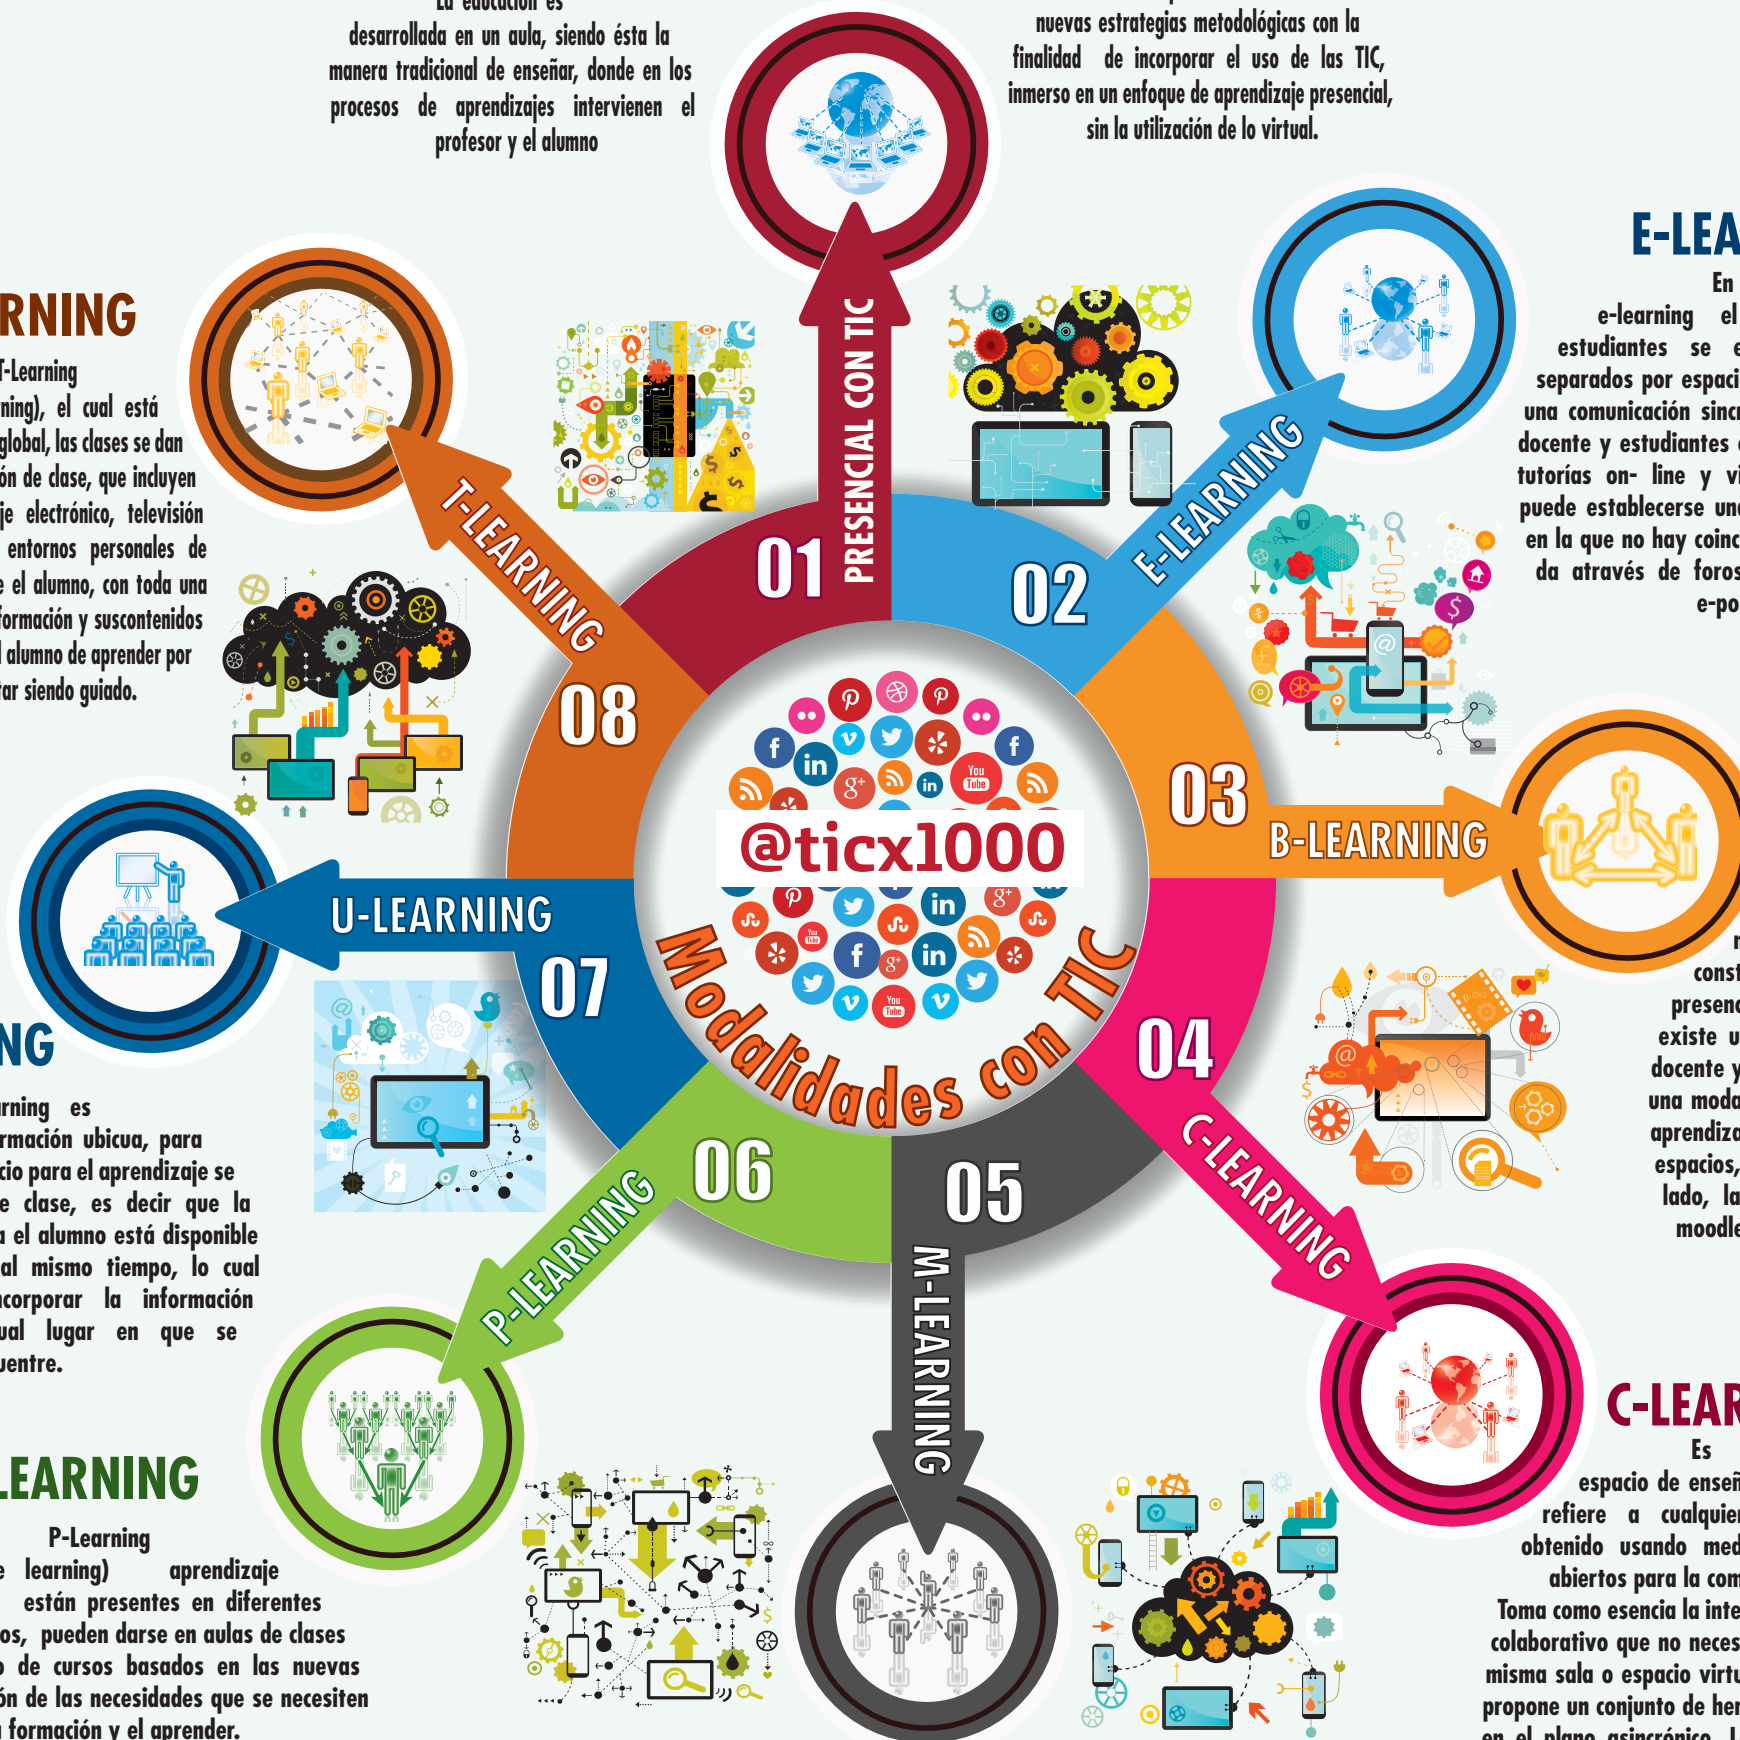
La educación es desarrollada en un aula, siendo ésta la manera tradicional de enseñar, donde en los procesos de aprendizajes intervienen el profesor y el alumno

nuevas estrategias metodológicas con la finalidad de incorporar el uso de las TIC, inmerso en un enfoque de aprendizaje presencial, sin la utilización de lo virtual.

RNING

T-Learning ning), el cual está global, las clases se dan ón de clase, que incluyen je electrónico, televisión entornos personales de e el alumno, con toda una formación y suscontenidos l alumno de aprender por ar siendo guiado.

E-LEA

En e-learning el estudiantes se separados por espaci una comunicación sinc docente y estudiantes tutorías on- line y vi puede establecerse un en la que no hay coinc da através de foros e-po

PRESENCIAL CON TIC

01

T-LEARNING

E-LEARNING

02

08

03

B-LEARNING

@ticx1000

U-LEARNING

07

Modalidades con TIC

04

06

05

C-LEARNING

P-LEARNING

M-LEARNING

NG

rning es rmación ubicua, para cio para el aprendizaje se e clase, es decir que la a el alumno está disponible al mismo tiempo, lo cual ncorporar la información ual lugar en que se uentre.

r const presen existe u docente y una moda aprendiza espacios, lado, la moodle

LEARNING

P-Learning e learning) aprendizaje están presentes en diferentes os, pueden darse en aulas de clases o de cursos basados en las nuevas ón de las necesidades que se necesiten formación y el aprender.

C-LEAR

Es espacio de enseñ refiere a cualquier obtenido usando med abiertos para la com Toma como esencia la inte colaborativo que no neces misma sala o espacio virtu propone un conjunto de her en el plano asincrónico. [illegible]